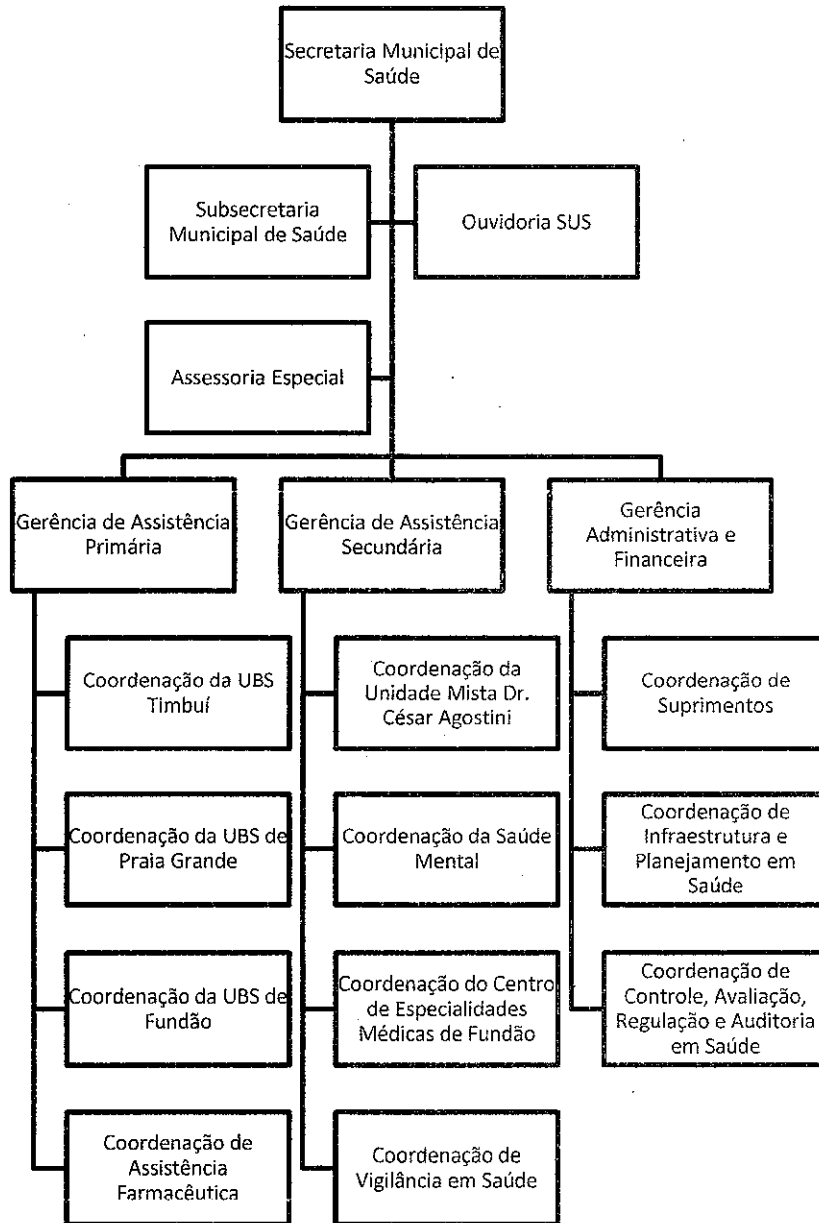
Secretaria Municipal de Saúde

Subsecretaria Municipal de Saúde

Ouvidoria SUS

Assessoria Especial

Gerência de Assistência Primária

Gerência de Assistência Secundária

Gerência Administrativa e Financeira

Coordenação da UBS Timbuí

Coordenação da UBS de Praia Grande

Coordenação da UBS de Fundão

Coordenação de Assistência Farmacêutica

Coordenação da Unidade Mista Dr. César Agostini

Coordenação da Saúde Mental

Coordenação do Centro de Especialidades Médicas de Fundão

Coordenação de Vigilância em Saúde

Coordenação de Suprimentos

Coordenação de Infraestrutura e Planejamento em Saúde

Coordenação de Controle, Avaliação, Regulação e Auditoria em Saúde